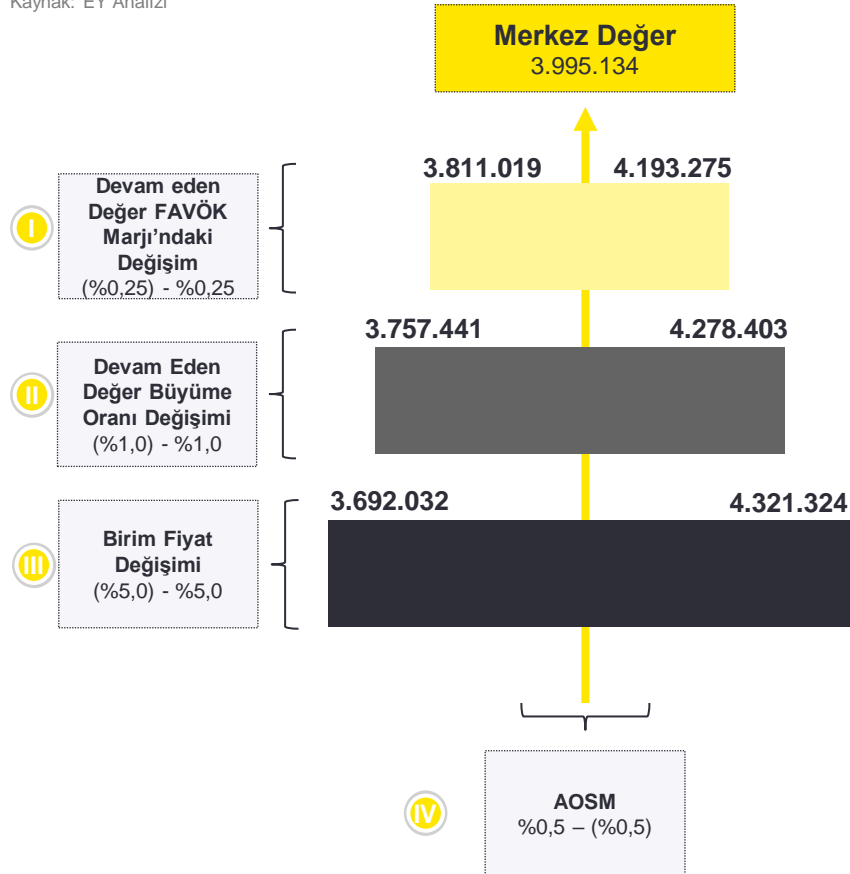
Kaynak: EY Analizi

Merkez Değer
3.995.134

I
Devam eden Değer FAVÖK Marjı'ndaki Değişim
(%0,25) - %0,25

3.811.019
4.193.275

II
Devam Eden Değer Büyüme Oranı Değişimi
(%1,0) - %1,0

3.757.441
4.278.403

III
Birim Fiyat Değişimi
(%5,0) - %5,0

3.692.032
4.321.324

IV
AOSM
%0,5 – (%0,5)